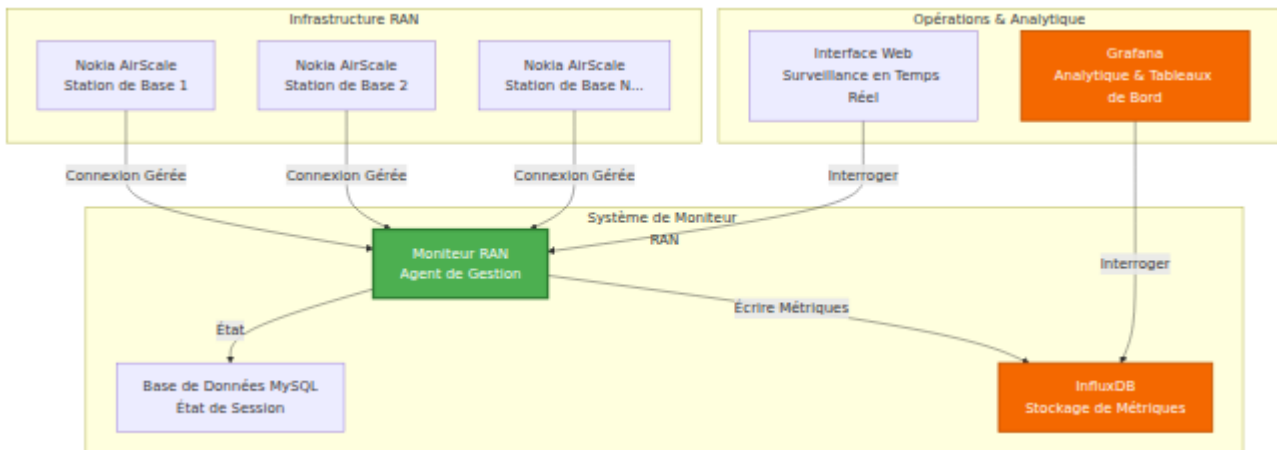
Infrastructure RAN

Nokia AirScale Station de Base 1

Nokia AirScale Station de Base 2

Nokia AirScale Station de Base N...

Opérations & Analytique

Interface Web Surveillance en Temps Réel

Grafana Analytique & Tableaux de Bord

Connexion Gérée

Connexion Gérée

Connexion Gérée

Interroger

Système de Moniteur RAN

Moniteur RAN Agent de Gestion

Interroger

État

Écrire Métriques

Base de Données MySQL État de Session

InfluxDB Stockage de Métriques